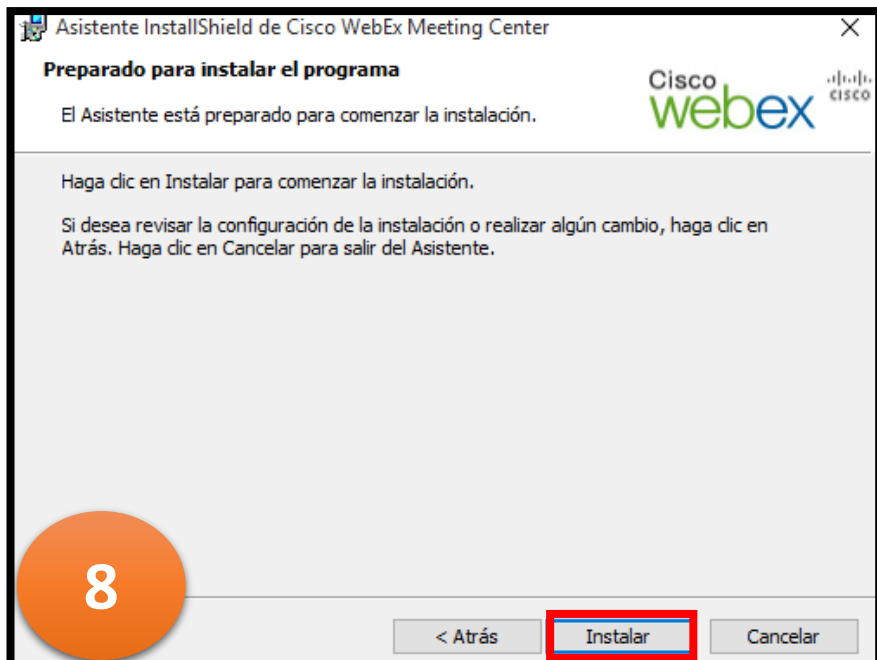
Asistente InstallShield de Cisco WebEx Meeting Center

Preparado para instalar el programa

El Asistente está preparado para comenzar la instalación.

Cisco webex cisco

Haga clic en Instalar para comenzar la instalación.

Si desea revisar la configuración de la instalación o realizar algún cambio, haga clic en Atrás. Haga clic en Cancelar para salir del Asistente.

8

< Atrás

Instalar

Cancelar